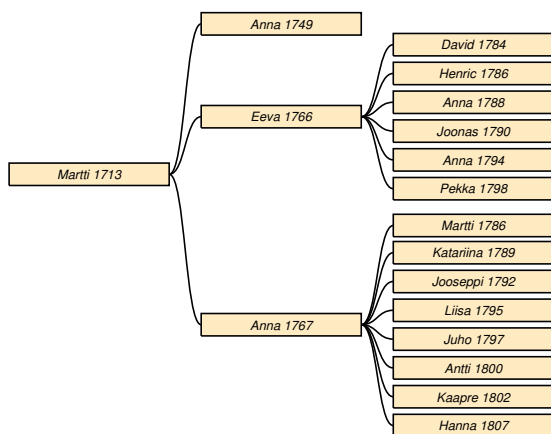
Martti 1713

Anna 1749

Eeva 1766

David 1784

Henric 1786

Anna 1788

Joonas 1790

Anna 1794

Pekka 1798

Anna 1767

Martti 1786

Katariina 1789

Jooseppi 1792

Liisa 1795

Juho 1797

Antti 1800

Kaapre 1802

Hanna 1807